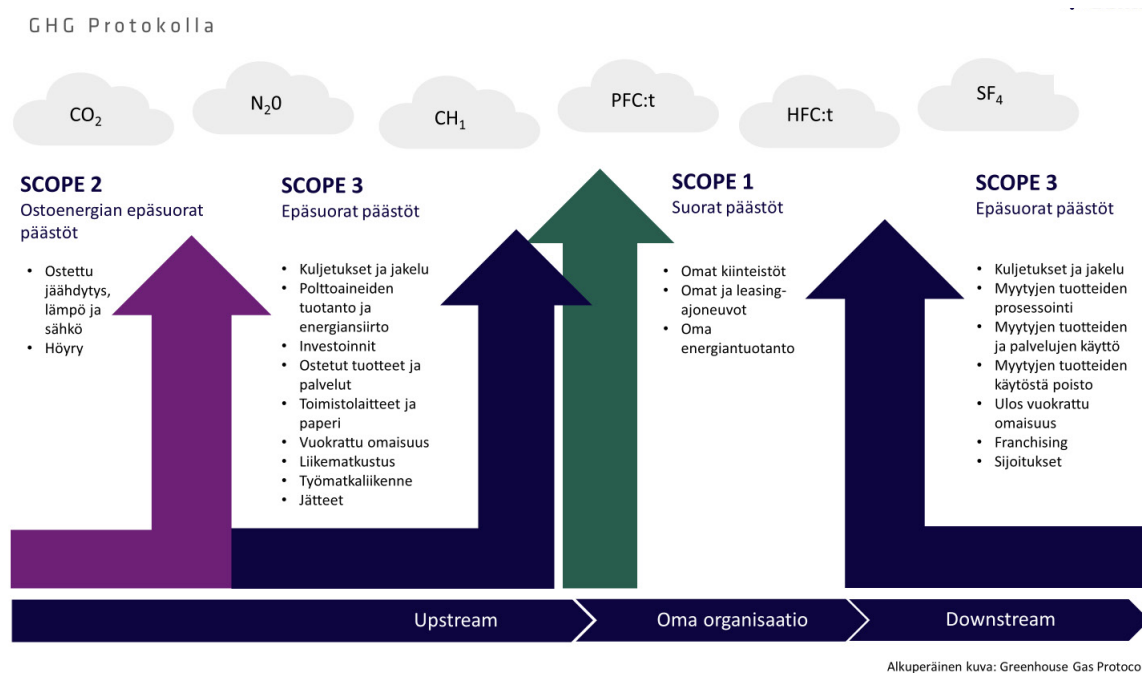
GHG Protokolla

$CO_2$

$N_20$

$CH_1$

PFC:t

HFC:t

$SF_4$

SCOPE 2
Ostoenergian epäsuorat päästöt

- Ostettu jäähdytys, lämpö ja sähkö
- Höyry

SCOPE 3
Epäsuorat päästöt

- Kuljetukset ja jakelu
- Polttoaineiden tuotanto ja energiansiirto
- Investoinnit
- Ostetut tuotteet ja palvelut
- Toimistolaitteet ja paperi
- Vuokrattu omaisuus
- Liikematkustus
- Työmatkaliikenne
- Jätteet

SCOPE 1
Suorat päästöt

- Omat kiinteistöt
- Omat ja leasing-ajoneuvot
- Oma energiantuotanto

SCOPE 3
Epäsuorat päästöt

- Kuljetukset ja jakelu
- Myytyjen tuotteiden prosessointi
- Myytyjen tuotteiden ja palvelujen käyttö
- Myytyjen tuotteiden käytöstä poisto
- Ulos vuokrattu omaisuus
- Franchising
- Sijoitukset

Upstream

Oma organisaatio

Downstream

Alkuperäinen kuva: Greenhouse Gas Protoco